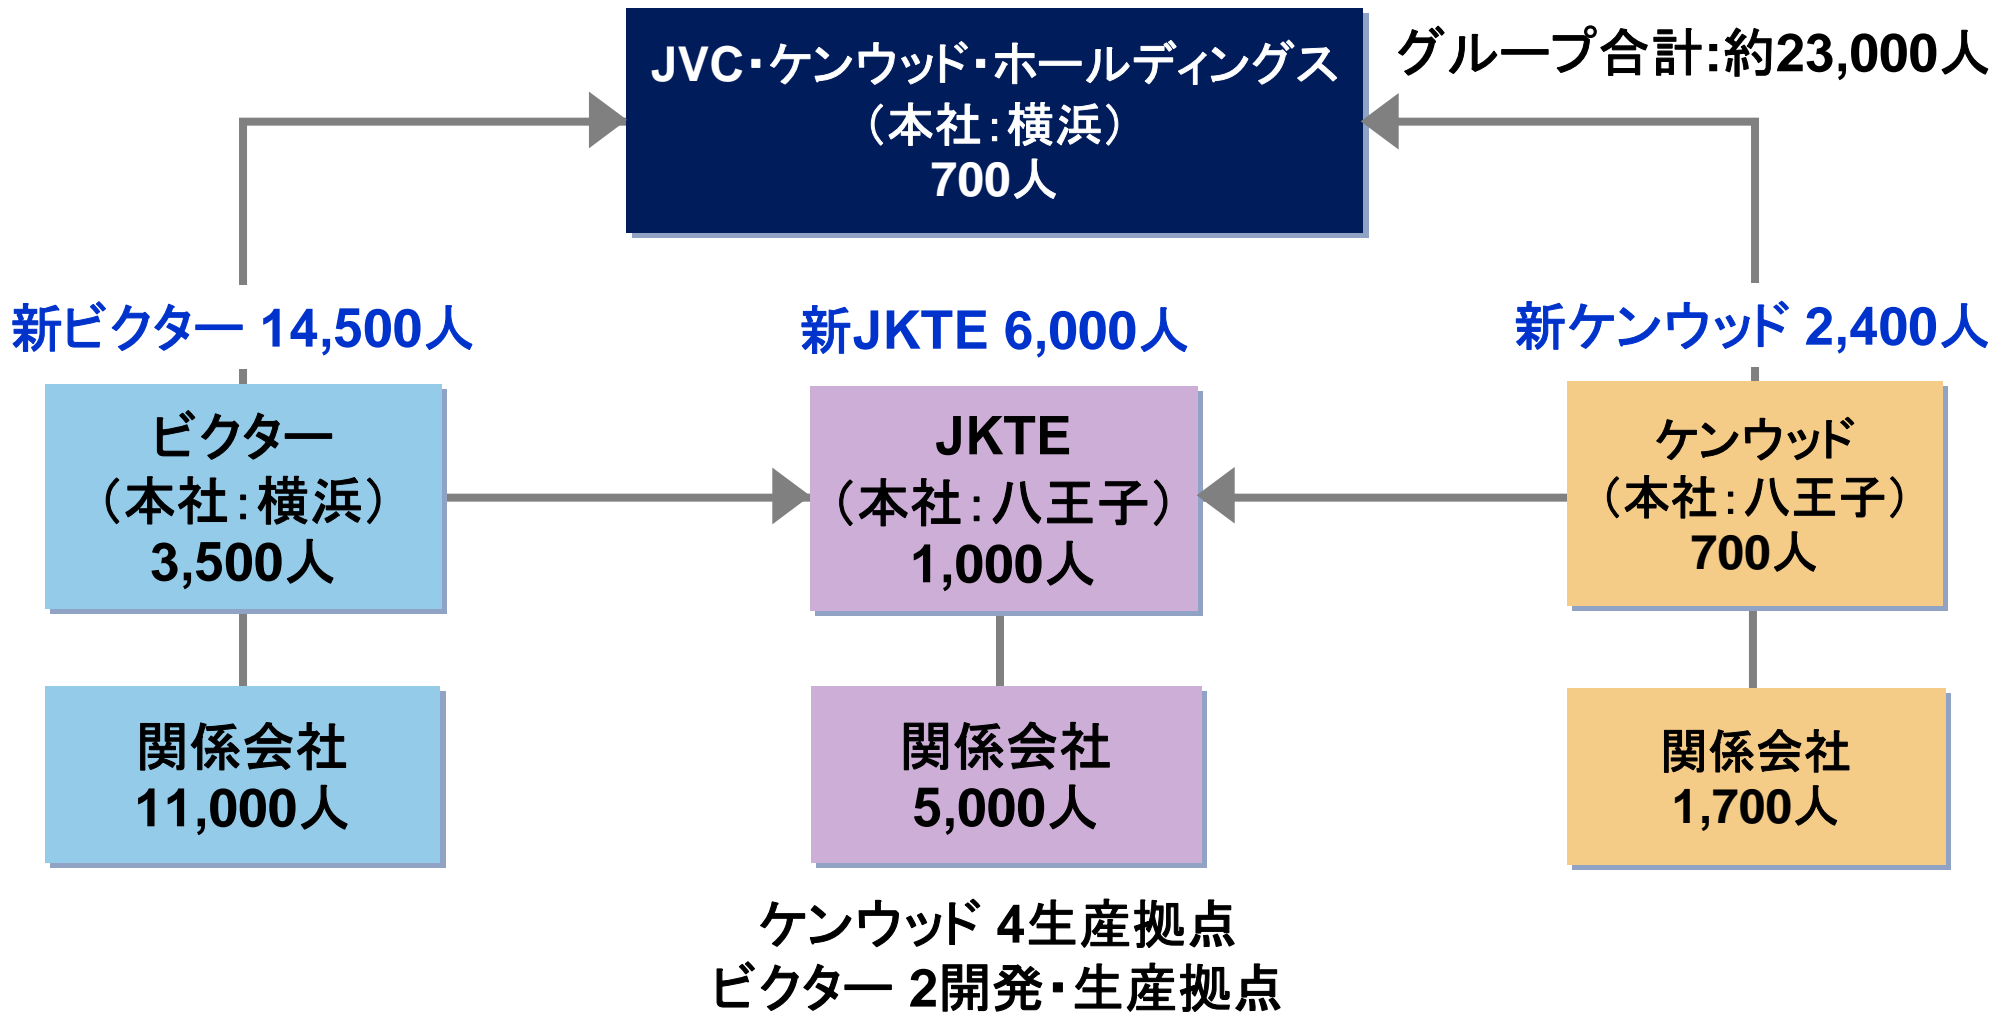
JVC・ケンウッド・ホールディングス
（本社：横浜）
700人

グループ合計:約23,000人

新ビクター 14,500人

新JKTE 6,000人

新ケンウッド 2,400人

ビクター
（本社：横浜）
3,500人

JKTE
（本社：八王子）
1,000人

ケンウッド
（本社：八王子）
700人

関係会社
11,000人

関係会社
5,000人

関係会社
1,700人

ケンウッド 4生産拠点
ビクター 2開発・生産拠点